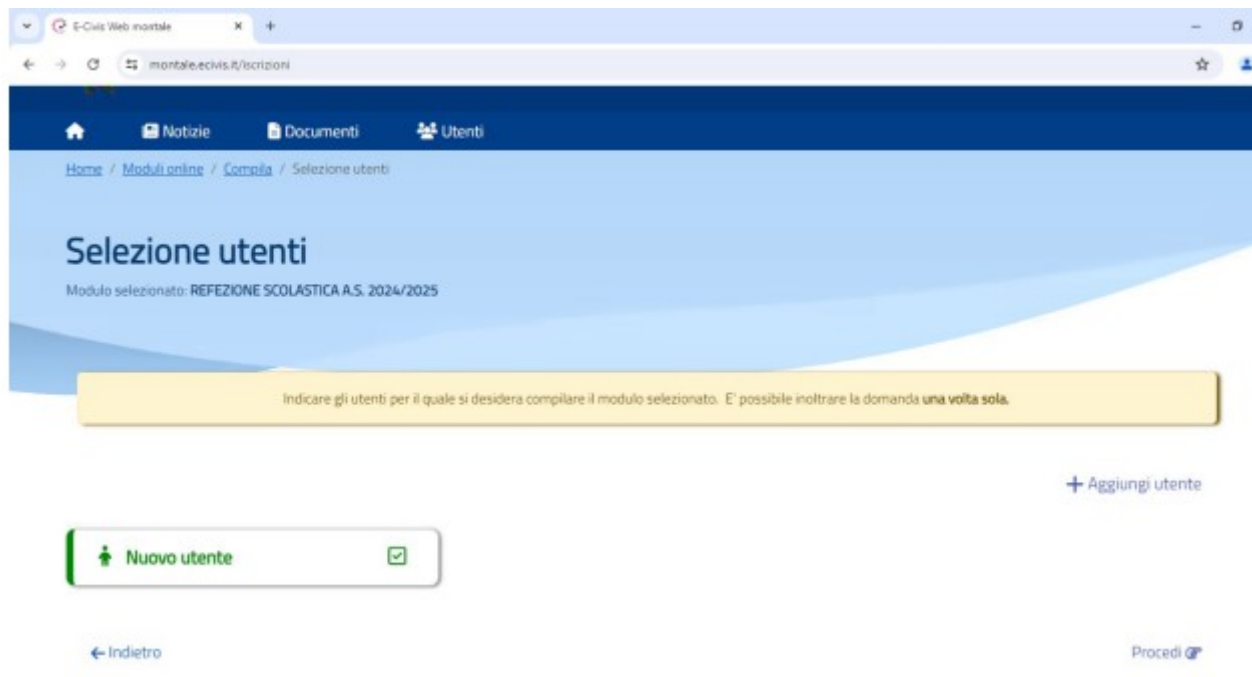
E-Civis Web montale

montale.ecivis.it/iscrizioni

Notizie Documenti Utenti

Home / Moduli online / Compila / Selezione utenti

Selezione utenti

Modulo selezionato: REFEZIONE SCOLASTICA A.S. 2024/2025

Indicare gli utenti per il quale si desidera compilare il modulo selezionato. E' possibile inoltrare la domanda una volta sola.

+ Aggiungi utente

Nuovo utente

← Indietro

Procedi